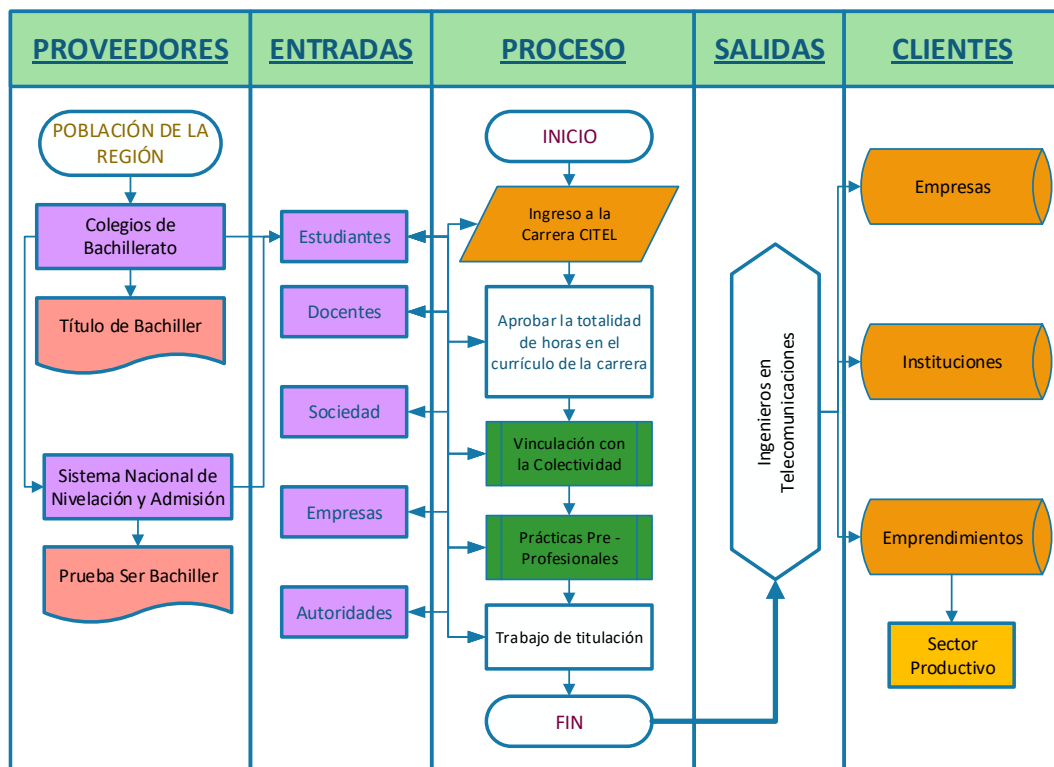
PROVEEDORES

ENTRADAS

PROCESO

SALIDAS

CLIENTES

POBLACIÓN DE LA REGIÓN

Colegios de Bachillerato

Título de Bachiller

Sistema Nacional de Nivelación y Admisión

Prueba Ser Bachiller

Estudiantes

Docentes

Sociedad

Empresas

Autoridades

INICIO

Ingreso a la Carrera CITEL

Aprobar la totalidad de horas en el currículo de la carrera

Vinculación con la Colectividad

Prácticas Pre - Profesionales

Trabajo de titulación

FIN

Ingenieros en Telecomunicaciones

Empresas

Instituciones

Emprendimientos

Sector Productivo